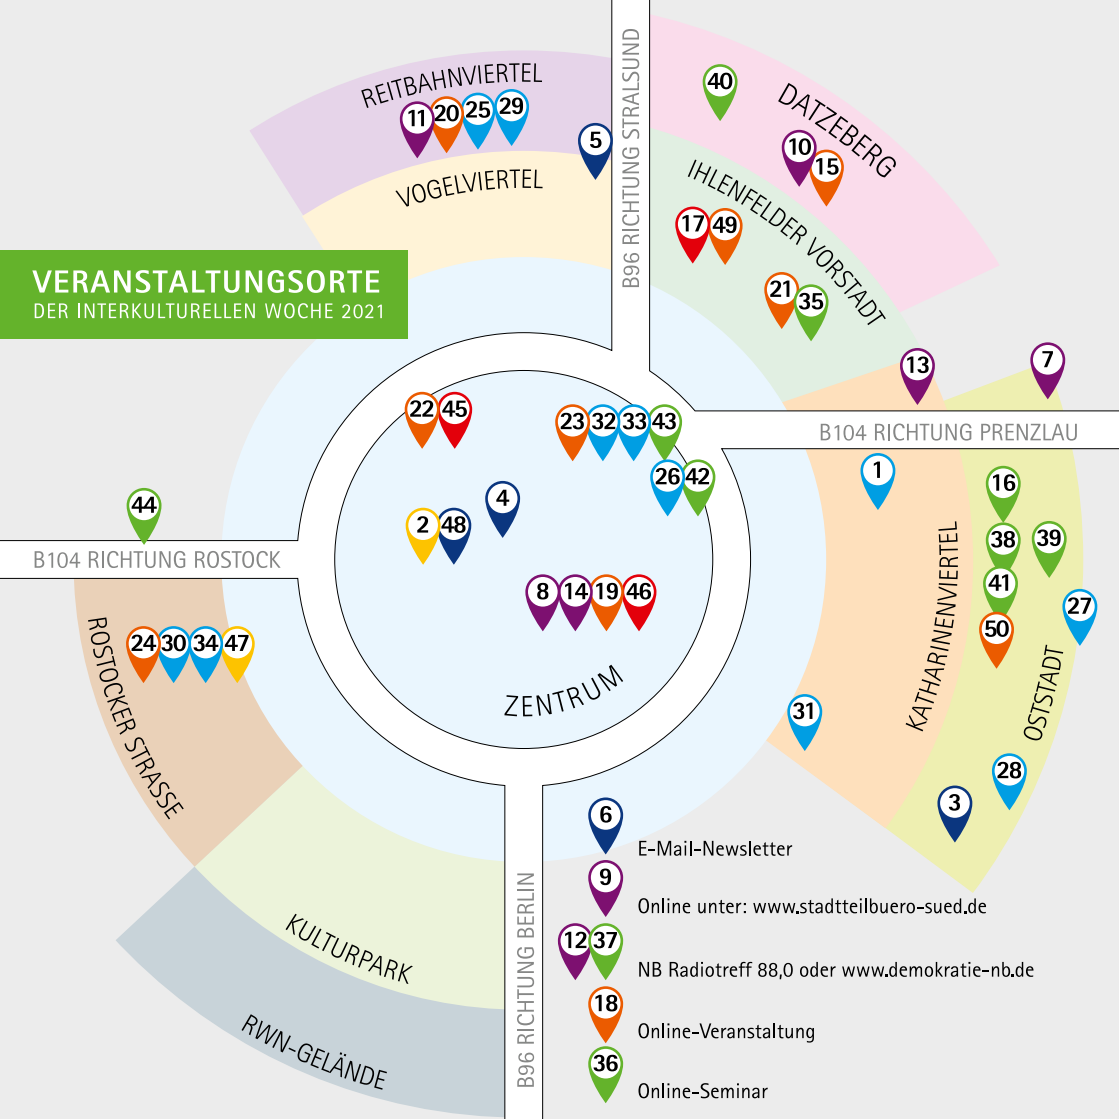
REITBAHNVIERTEL
11 20 25 29
VOGELVIERTEL
5
B96 RICHTUNG STRALSUND
40
DATZEBERG
10 15
IHLENFELDER VORSTADT
17 49
21 35

VERANSTALTUNGSORTE
DER INTERKULTURELLEN WOCHE 2021

13
7
22 45
23 32 33 43
B104 RICHTUNG PRENZLAU
26 42
1
16
4
44
2 48
38 39
B104 RICHTUNG ROSTOCK
KATHARINENVIERTEL
41
27
8 14 19 46
50
ROSTOCKER STRASSE
24 30 34 47
OSTSTADT
ZENTRUM
31
28
3
6
E-Mail-Newsletter
9
Online unter: www.stadtteilbuero-sued.de
KULTURPARK
12 37
NB Radiotreff 88,0 oder www.demokratie-nb.de
18
Online-Veranstaltung
RWN-GELÄNDE
B96 RICHTUNG BERLIN
36
Online-Seminar